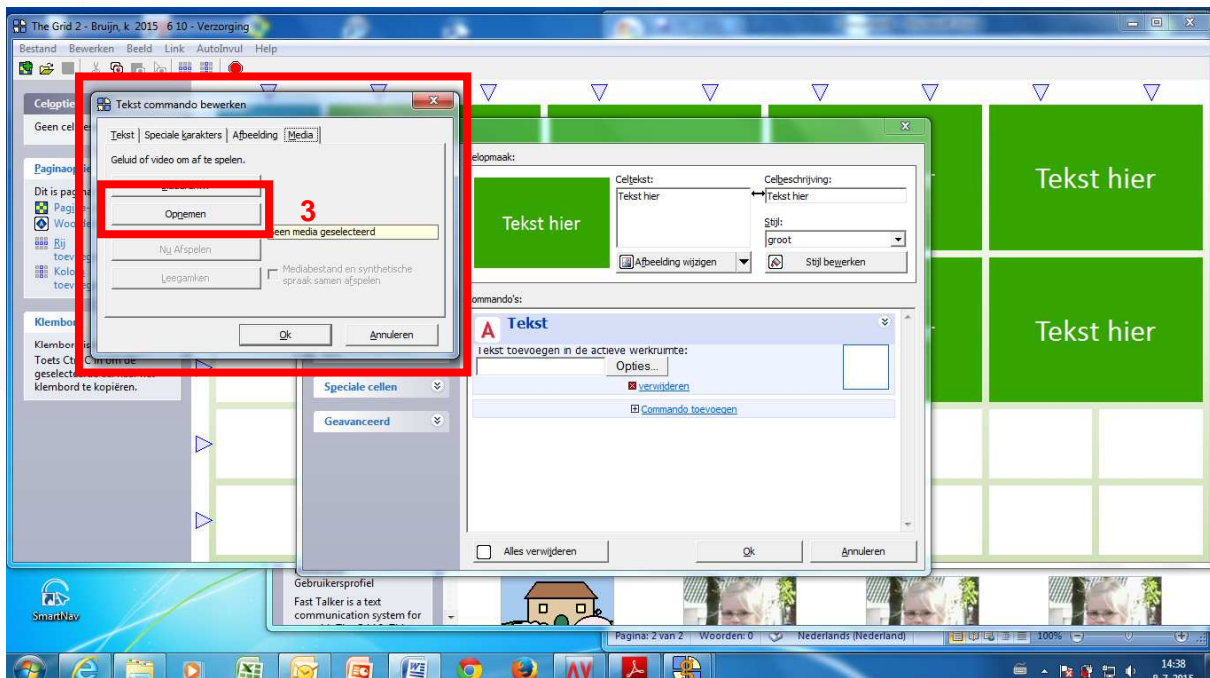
The Grid 2 - Bruijn, k 2015 6 10 - Verzorging

Bestand Bewerken Beeld Link AutoInvul Help

Celoptie

Geen cel

Paginao

Dit is pagina

Pagin

Wood

Rij toev

Kolo toev

Klembo

Klembo

Toets Ctrl C om de geselecteerde klembord te kopiëren.

Tekst commando bewerken

Tekst | Speciale karakters | Afbeelding | Media

Geluid of video om af te spelen.

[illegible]

Opnemen

3

een media geselecteerd

Nu Afspelen

Leegamken

Mediabestand en synthetische spraak samen afspelen

Ok

Annuleren

elopmaak:

Tekst hier

Celtekst:

Tekst hier

Celbeschrijving:

Tekst hier

Stijl:

groot

Afbeelding wijzigen

Stijl bewerken

ommando's:

Tekst

Tekst toevoegen in de actieve werkruimte:

Opties...

verwijderen

Commando toevoegen

Speciale cellen

Geavanceerd

Alles verwijderen

Ok

Annuleren

Tekst hier

Tekst hier

SmartNav

Gebruikersprofiel

Fast Talker is a text communication system for

Pagina: 2 van 2 Woorden: 0 Nederlands (Nederland) 100%

14:38